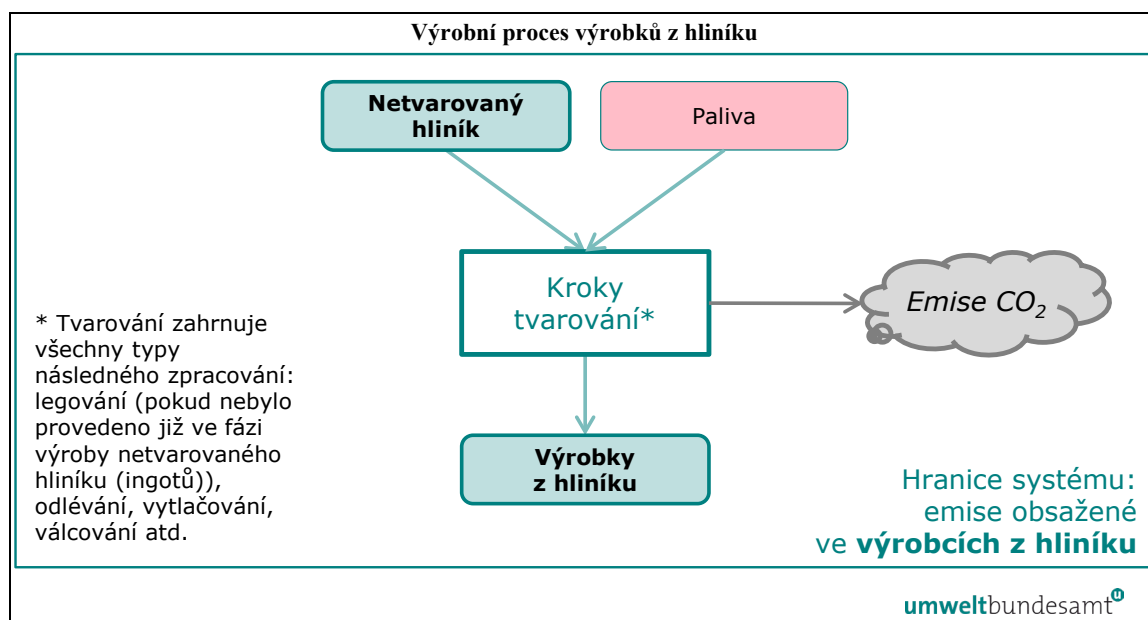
Výrobní proces výrobků z hliníku

Netvarovaný hliník

Paliva

Kroky tvarování*

Emise $CO_2$

Výrobky z hliníku

* Tvarování zahrnuje všechny typy následného zpracování: legování (pokud nebylo provedeno již ve fázi výroby netvarovaného hliníku (ingotů)), odlévání, vytlačování, válcování atd.

Hranice systému: emise obsažené ve **výrobcích z hliníku**

umweltbundesamt